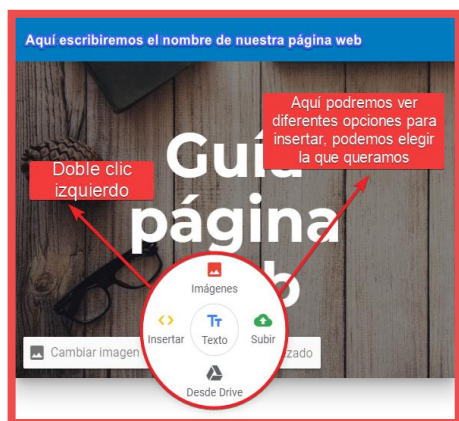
Aquí escribiremos el nombre de nuestra página web

Aquí podremos ver diferentes opciones para insertar, podemos elegir la que queramos

Doble clic izquierdo

Guí
página
b

Imágenes
Insertar
Texto
Subir
Desde Drive

Cambiar imagen
zado